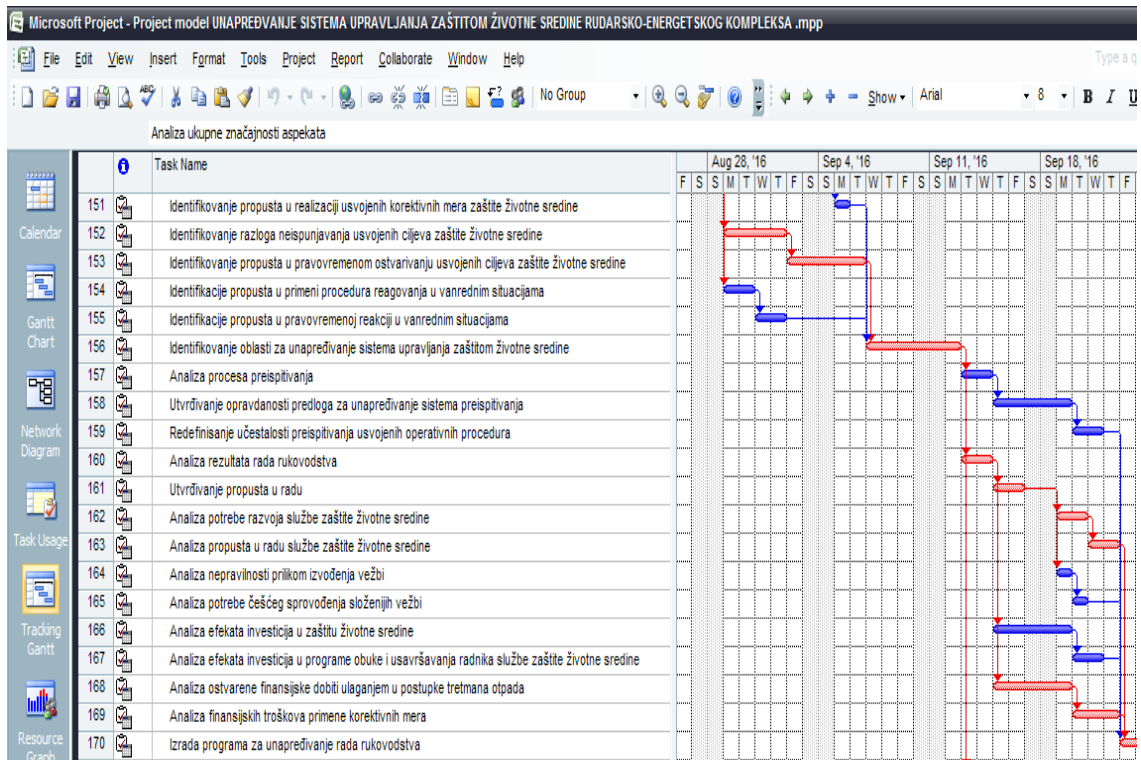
Microsoft Project - Project model UNAPREĐVANJE SISTEMA UPRAVLJANJA ZAŠTITOM ŽIVOTNE SREDINE RUDARSKO-ENERGETSKOG KOMPLEKSA .mpp

File Edit View Insert Format Tools Project Report Collaborate Window Help

Type a q

No Group Show Arial 8 B I U

Analiza ukupne značajnosti aspekata

Calendar

Gantt Chart

Network Diagram

Task Usage

Tracking Gantt

Resource Graph

| | | Task Name |
|---|---|---|
| 151 | | Identifikovanje propusta u realizaciji usvojenih korektivnih mera zaštite životne sredine |
| 152 | | Identifikovanje razloga neispunjavanja usvojenih ciljeva zaštite životne sredine |
| 153 | | Identifikovanje propusta u pravovremenom ostvarivanju usvojenih ciljeva zaštite životne sredine |
| 154 | | Identifikacije propusta u primeni procedura reagovanja u vanrednim situacijama |
| 155 | | Identifikacije propusta u pravovremenoj reakciji u vanrednim situacijama |
| 156 | | Identifikovanje oblasti za unapređivanje sistema upravljanja zaštitom životne sredine |
| 157 | | Analiza procesa preispitivanja |
| 158 | | Utvrđivanje opravdanosti predloga za unapređivanje sistema preispitivanja |
| 159 | | Redefinisanje učestalosti preispitivanja usvojenih operativnih procedura |
| 160 | | Analiza rezultata rada rukovodstva |
| 161 | | Utvrđivanje propusta u radu |
| 162 | | Analiza potrebe razvoja službe zaštite životne sredine |
| 163 | | Analiza propusta u radu službe zaštite životne sredine |
| 164 | | Analiza nepravilnosti prilikom izvođenja vežbi |
| 165 | | Analiza potrebe češćeg sprovođenja složenijih vežbi |
| 166 | | Analiza efekata investicija u zaštitu životne sredine |
| 167 | | Analiza efekata investicija u programe obuke i usavršavanja radnika službe zaštite životne sredine |
| 168 | | Analiza ostvarene finansijske dobiti ulaganjem u postupke tretmana otpada |
| 169 | | Analiza finansijskih troškova primene korektivnih mera |
| 170 | | Izrada programa za unapređivanje rada rukovodstva |

Aug 28, '16 Sep 4, '16 Sep 11, '16 Sep 18, '16
F S S M T W T F S S M T W T F S S M T W T F S S M T W T F